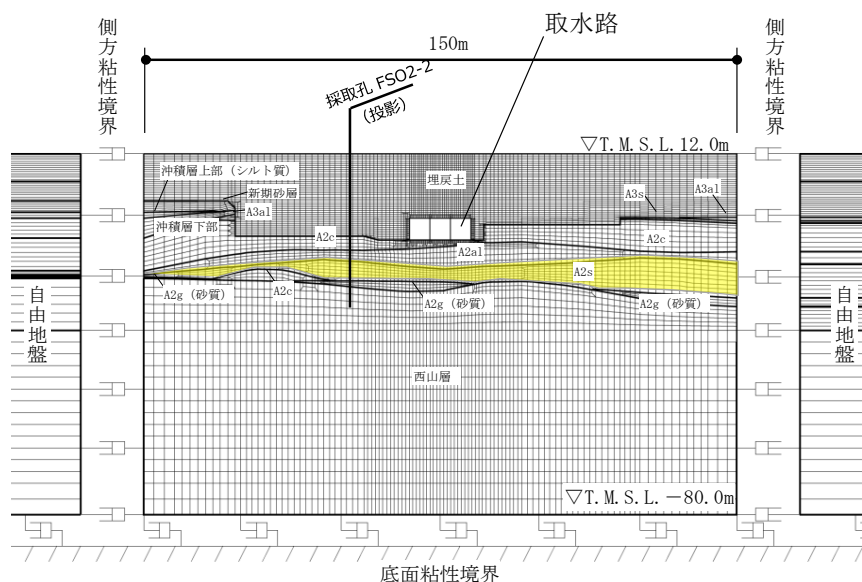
側方粘性境界

150m

取水路

採取孔 FSO2-2 (投影)

側方粘性境界

▽T. M. S. L. 12. 0m

沖積層上部（シルト質）

新期砂層

埋戻土

A3s

A3al

A3al

沖積層下部

A2c

A2c

A2al

A2s

自由地盤

A2g（砂質）

A2c

A2g（砂質）

A2g（砂質）

自由地盤

西山層

▽T. M. S. L. －80. 0m

底面粘性境界